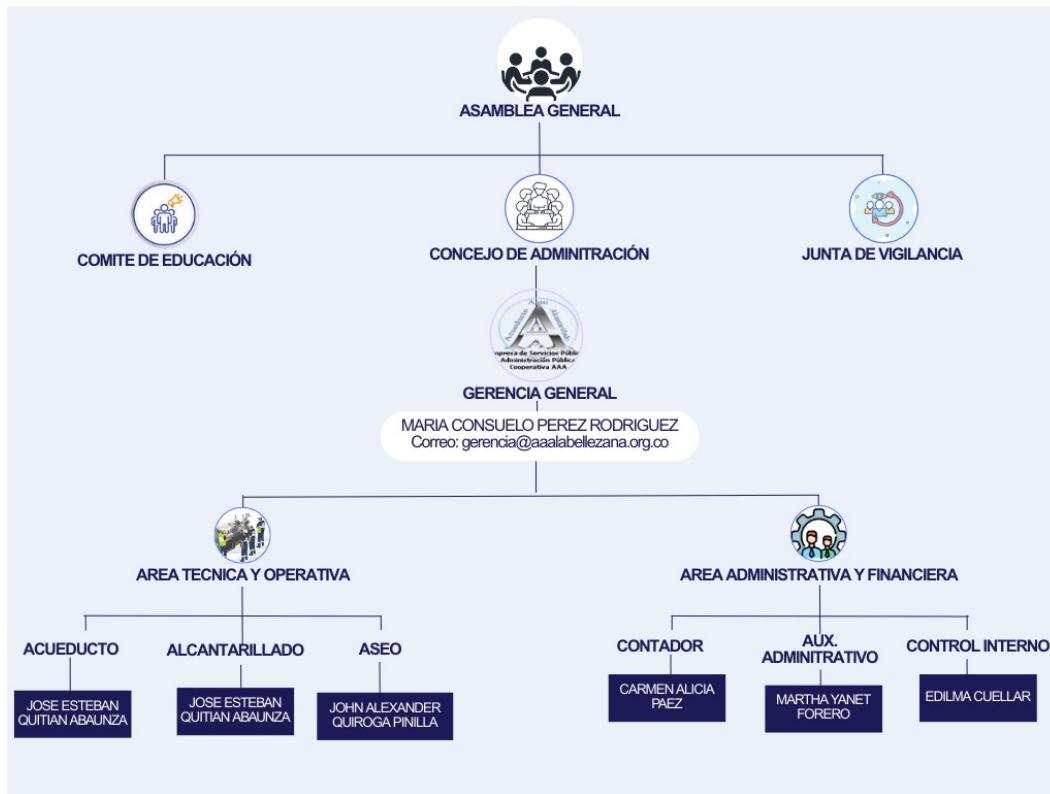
ASAMBLEA GENERAL

COMITE DE EDUCACIÓN

CONCEJO DE ADMINITRACIÓN

JUNTA DE VIGILANCIA

Aseo
Acueducto
Alcantarillado
Empresa de Servicios Públicos
Administración Pública
Cooperativa AAA

GERENCIA GENERAL

MARIA CONSUELO PEREZ RODRIGUEZ
Correo: gerencia@aaalabellezana.org.co

AREA TECNICA Y OPERATIVA

AREA ADMINISTRATIVA Y FINANCIERA

ACUEDUCTO

JOSE ESTEBAN QUITIAN ABAUNZA

ALCANTARILLADO

JOSE ESTEBAN QUITIAN ABAUNZA

ASEO

JOHN ALEXANDER QUIROGA PINILLA

CONTADOR

CARMEN ALICIA PAEZ

AUX. ADMINITRATIVO

MARTHA YANET FORERO

CONTROL INTERNO

EDILMA CUELLAR